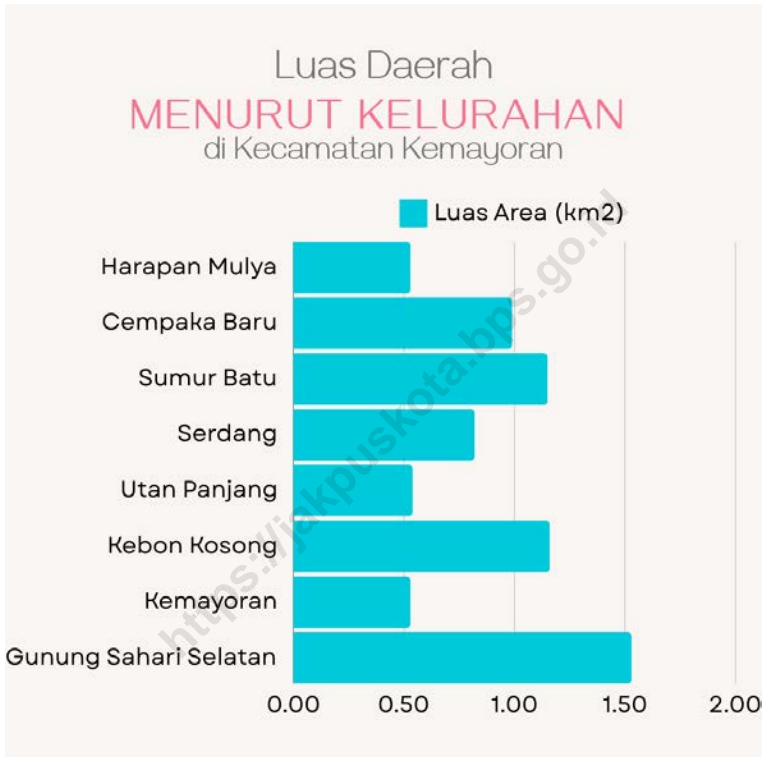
Luas Daerah
MENURUT KELURAHAN
di Kecamatan Kemayoran

Luas Area (km2)

Harapan Mulya
Cempaka Baru
Sumur Batu
Serdang
Utan Panjang
Kebon Kosong
Kemayoran
Gunung Sahari Selatan

0.00 0.50 1.00 1.50 2.00

https://jakpuskota.bps.go.id